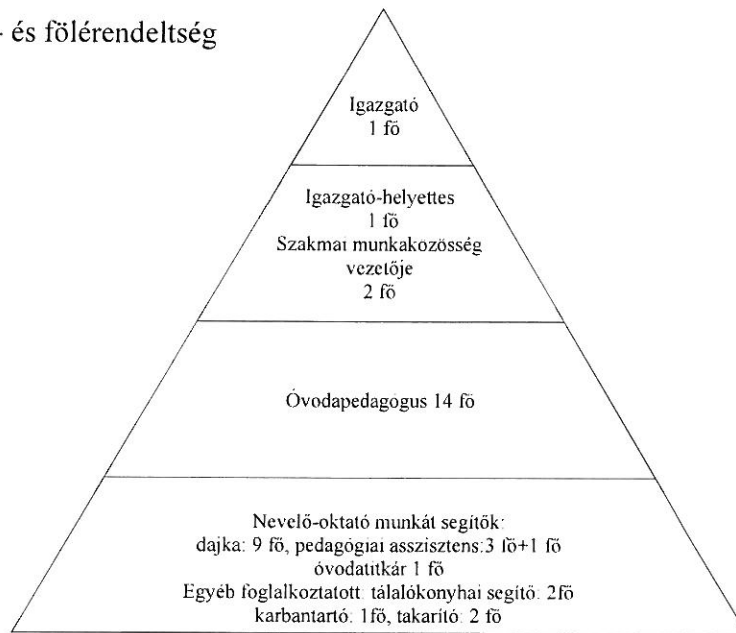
- és fölérendeltség

Igazgató
1 fő

Igazgató-helyettes
1 fő
Szakmai munkaközösség vezetője
2 fő

Óvodapedagogus 14 fő

Nevelő-oktató munkát segítők:
dajka: 9 fő, pedagógiai asszisztens:3 fő+1 fő
óvodatitkár 1 fő
Egyéb foglalkoztatott: tálalókonyhai segítő: 2fő
karbantartó: 1fő, takarító: 2 fő